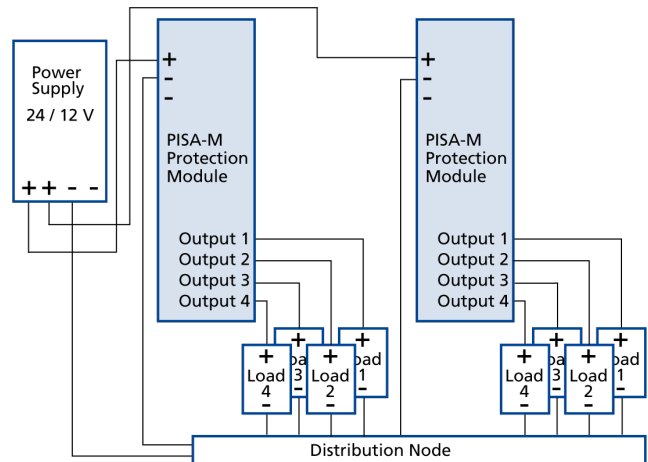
Power Supply
24 / 12 V
+ + - -

+
-
-
PISA-M Protection Module
Output 1
Output 2
Output 3
Output 4

+
-
-
PISA-M Protection Module
Output 1
Output 2
Output 3
Output 4

+ Load 4 -
+ Load 3 -
+ Load 2 -
+ Load 1 -

+ Load 4 -
+ Load 3 -
+ Load 2 -
+ Load 1 -

Distribution Node